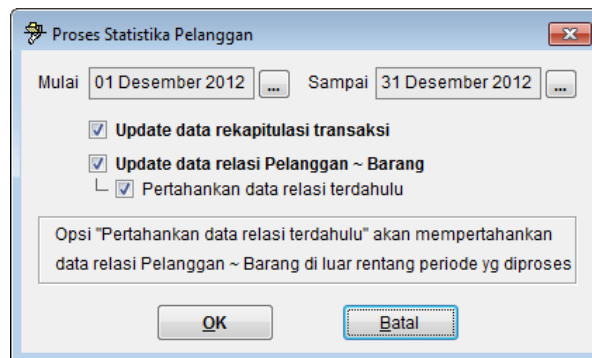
Proses Statistika Pelanggan

Mulai 01 Desember 2012 ... Sampai 31 Desember 2012 ...

Update data rekapitulasi transaksi

Update data relasi Pelanggan ~ Barang

Pertahankan data relasi terdahulu

Opsi "Pertahankan data relasi terdahulu" akan mempertahankan data relasi Pelanggan ~ Barang di luar rentang periode yg diproses

OK

Batal